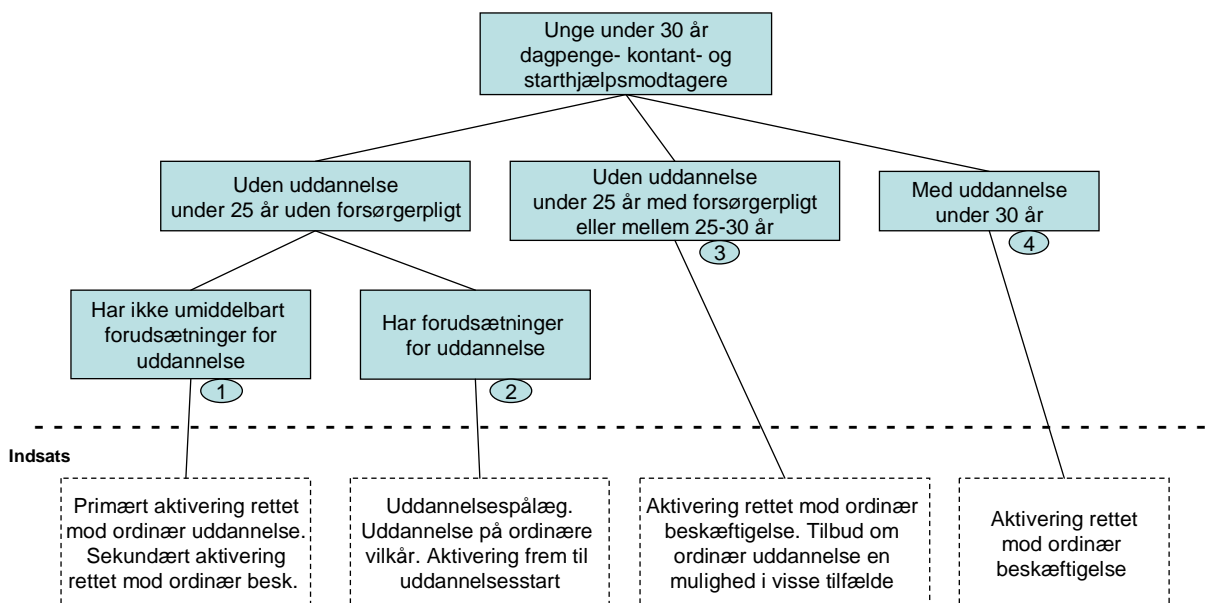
Unge under 30 år dagpenge- kontant- og starthjælpsmodtagere

Uden uddannelse under 25 år uden forsørgerpligt

Uden uddannelse under 25 år med forsørgerpligt eller mellem 25-30 år

3

Med uddannelse under 30 år

4

Har ikke umiddelbart forudsætninger for uddannelse

1

Har forudsætninger for uddannelse

2

Indsats

Primært aktivering rettet mod ordinær uddannelse. Sekundært aktivering rettet mod ordinær besk.

Uddannelsespålæg. Uddannelse på ordinære vilkår. Aktivering frem til uddannelsesstart

Aktivering rettet mod ordinær beskæftigelse. Tilbud om ordinær uddannelse en mulighed i visse tilfælde

Aktivering rettet mod ordinær beskæftigelse